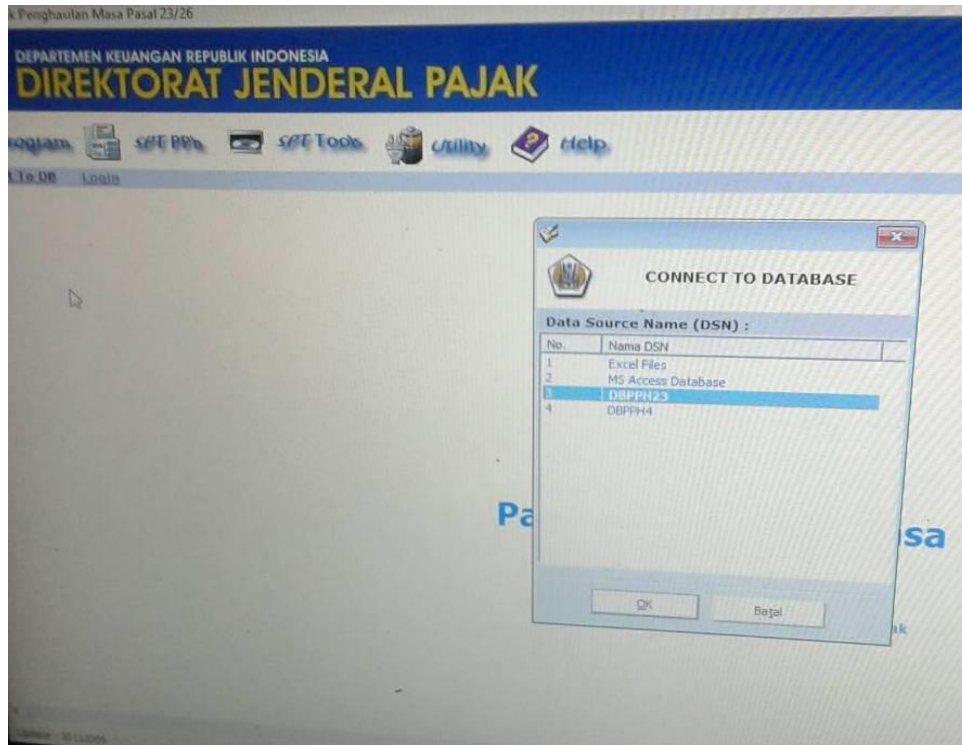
k Penghasilan Masa Pasal 23/26

DEPARTEMEN KEUANGAN REPUBLIK INDONESIA
DIREKTORAT JENDERAL PAJAK

rogram SPT PPh SPT Tools Utility Help

t To DB Login

CONNECT TO DATABASE

Data Source Name (DSN) :

| No. | Nama DSN |
|---|---|
| 1 | Excel Files |
| 2 | MS Access Database |
| 3 | DBPPN23 |
| 4 | DBPPH4 |

OK Batal

Pa sa

ak

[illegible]